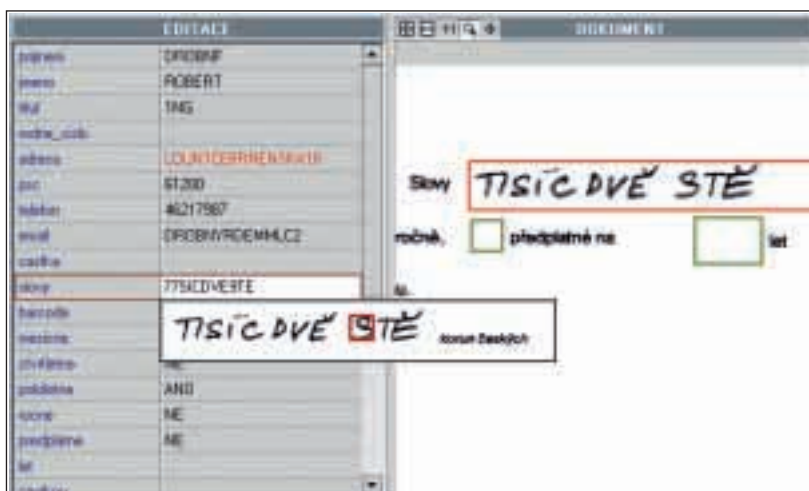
EDITACE

| | |
|---|---|
| prijmeni | DROBNIF |
| jmeno | ROBERT |
| titul | ING |
| rodne_cislo | |
| adresa | LOUNTEBRRNENSKA18 |
| psc | 61200 |
| telefon | 46217987 |
| email | DROBNVRDEMMLCZ |
| castka | |
| slovy | TTSICDVE9TE |
| barcode | |
| mesicne | |
| ctvrtletne | NE |
| pololetne | ANO |
| rocne | NE |
| predplatne | NE |
| let | |

TISÍC DVĚ STĚ

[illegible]

DOKUMENT

Slovy TISÍC DVĚ STĚ

ročně, předplatné na let